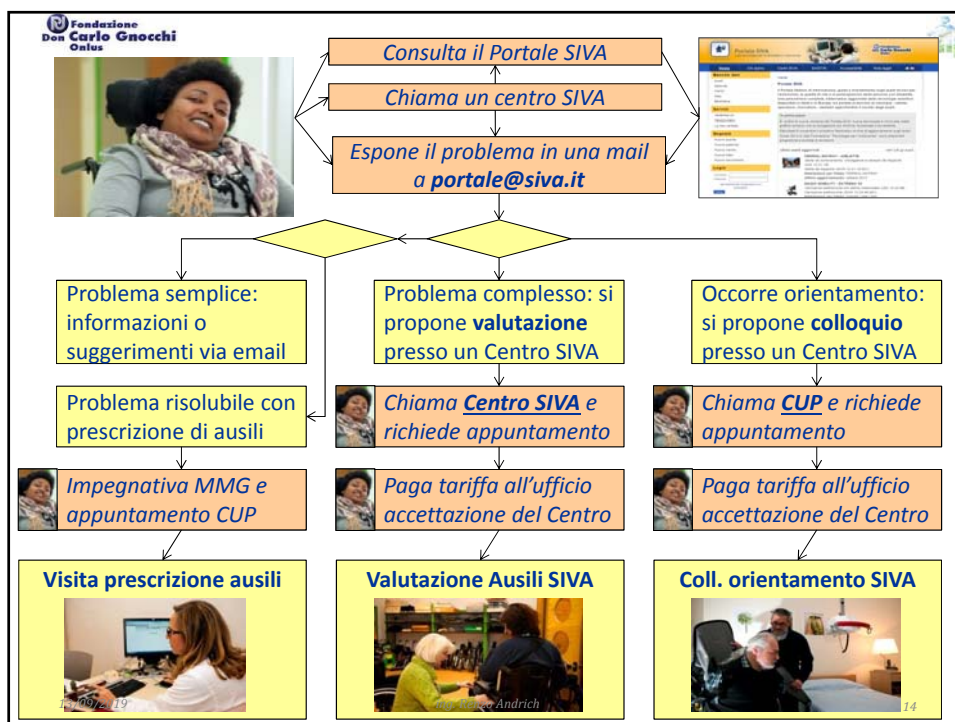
Fondazione Don Carlo Gnocchi Onlus

Consulta il Portale SIVA

Chiama un centro SIVA

Espone il problema in una mail a **portale@siva.it**

Problema semplice: informazioni o suggerimenti via email

Problema complesso: si propone **valutazione** presso un Centro SIVA

Occorre orientamento: si propone **colloquio** presso un Centro SIVA

Problema risolubile con prescrizione di ausili

Chiama **Centro SIVA** e richiede appuntamento

Chiama **CUP** e richiede appuntamento

Impegnativa MMG e appuntamento CUP

Paga tariffa all'ufficio accettazione del Centro

Paga tariffa all'ufficio accettazione del Centro

**Visita prescrizione ausili**

**Valutazione Ausili SIVA**

**Coll. orientamento SIVA**

1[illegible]/09/2019

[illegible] Andrich

14